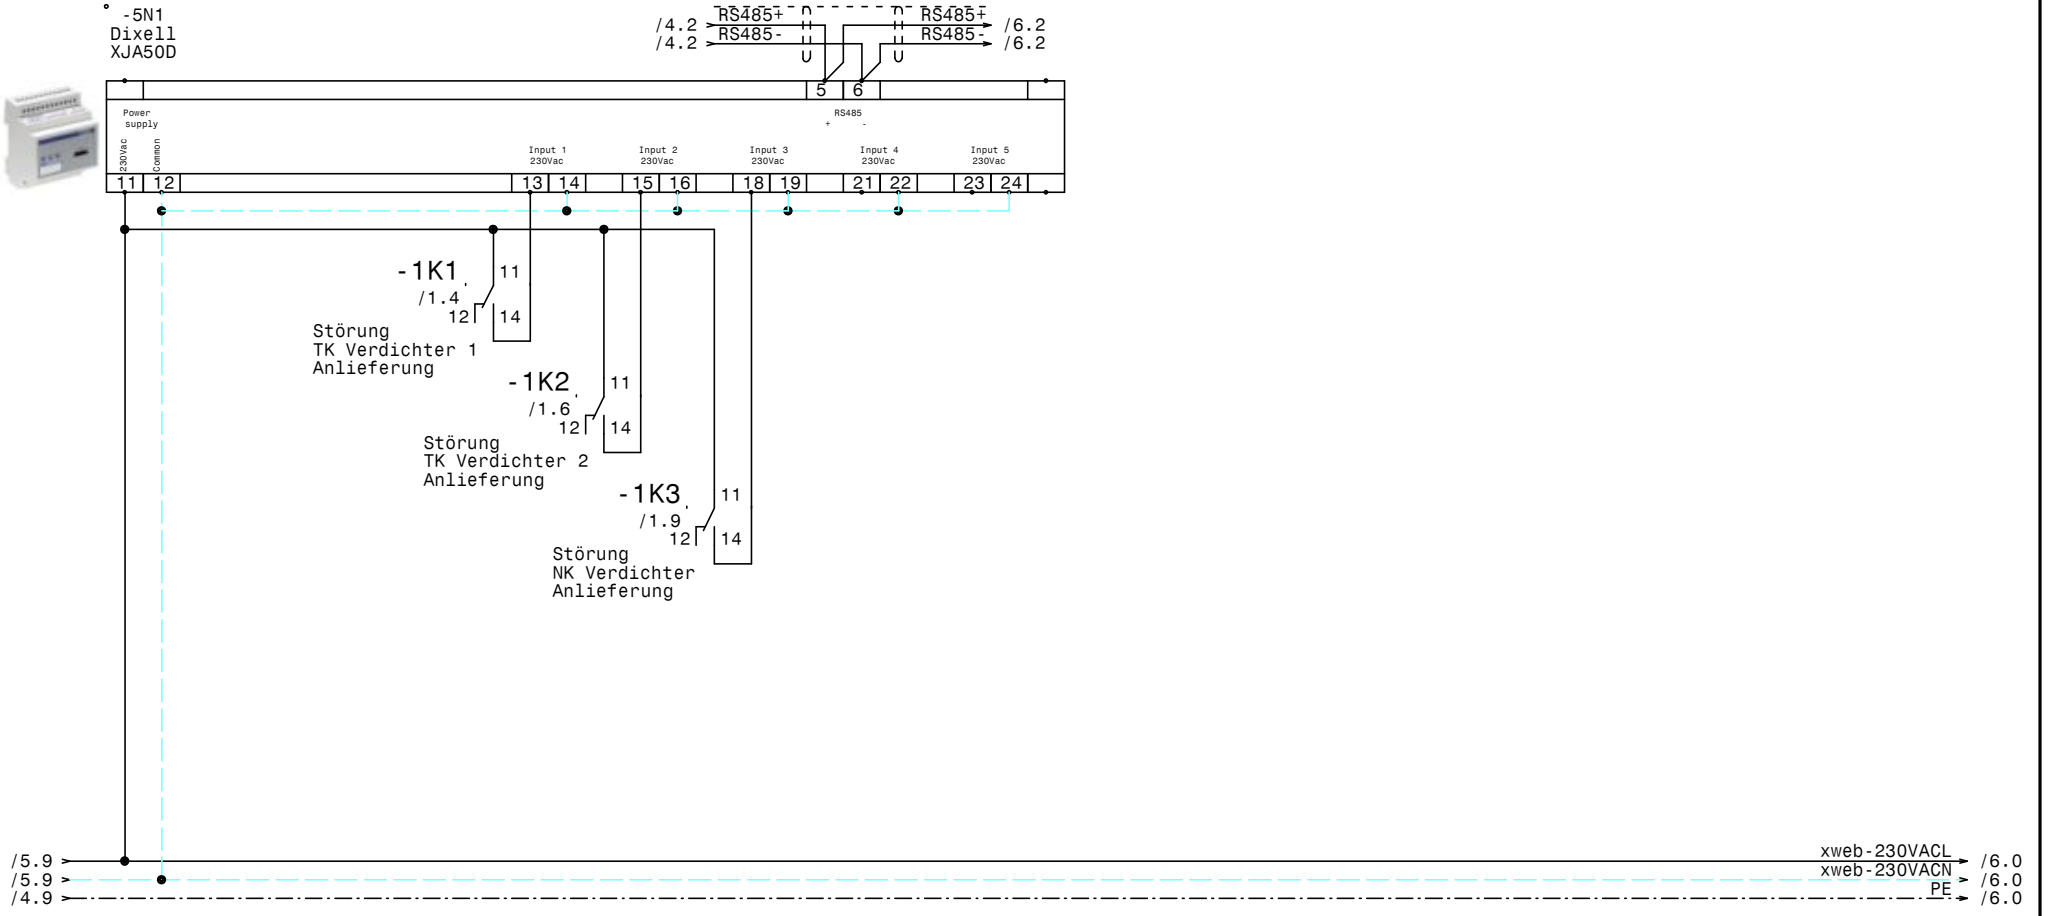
-5N1
Dixell
XJA50D

/4.2 RS485+
/4.2 RS485-
RS485+ /6.2
RS485- /6.2

5 6

Power supply
RS485
+ -
230Vac Common
Input 1 230Vac
Input 2 230Vac
Input 3 230Vac
Input 4 230Vac
Input 5 230Vac

11 12 13 14 15 16 18 19 21 22 23 24

-1K1
/1.4
11
12
14
Störung
TK Verdichter 1
Anlieferung

-1K2
/1.6
11
12
14
Störung
TK Verdichter 2
Anlieferung

-1K3
/1.9
11
12
14
Störung
NK Verdichter
Anlieferung

/5.9
/5.9
/4.9
xweb-230VACL /6.0
xweb-230VACN /6.0
PE /6.0